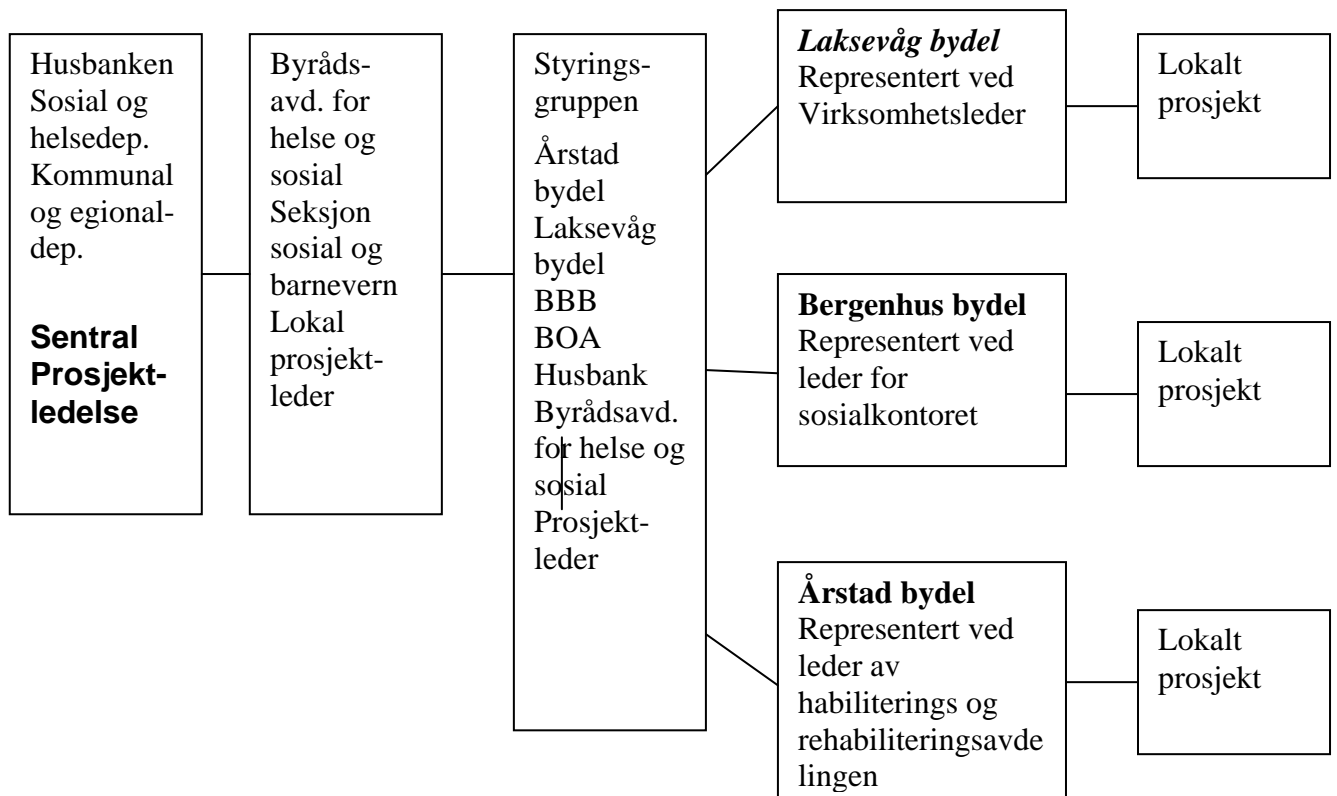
Husbanken Sosial og helsedep. Kommunal og egional-dep.

Sentral Prosjektledelse

Byrådsavd. for helse og sosial Seksjon sosial og barnevern Lokal prosjektleder

Styringsgruppen

Årstad bydel Laksevåg bydel BBB BOA Husbank Byrådsavd. for helse og sosial Prosjektleder

*Laksevåg bydel*
Representert ved Virksomhetsleder

Lokalt prosjekt

**Bergenhus bydel**
Representert ved leder for sosialkontoret

Lokalt prosjekt

**Årstad bydel**
Representert ved leder av habiliterings og rehabiliteringsavde lingen

Lokalt prosjekt